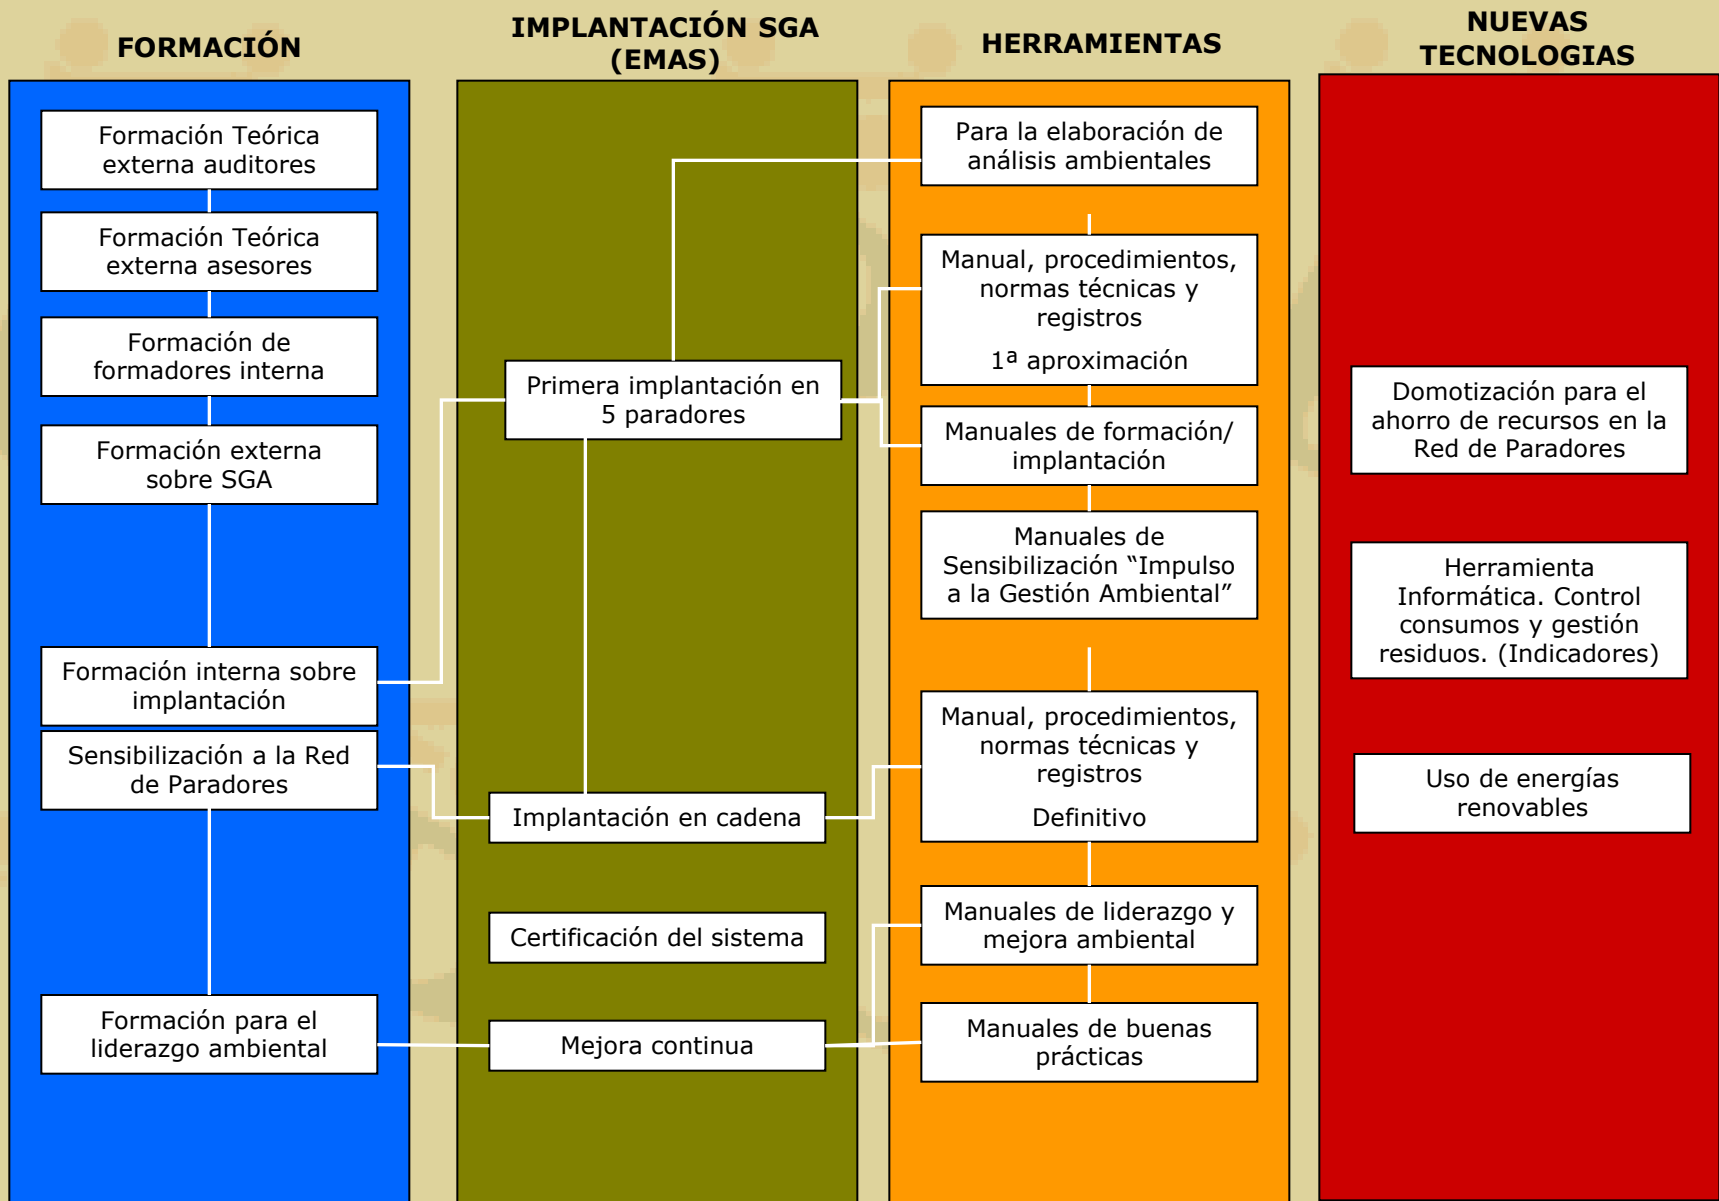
FORMACIÓN

Formación Teórica externa auditores

Formación Teórica externa asesores

Formación de formadores interna

Formación externa sobre SGA

Formación interna sobre implantación

Sensibilización a la Red de Paradores

Formación para el liderazgo ambiental

IMPLANTACIÓN SGA (EMAS)

Primera implantación en 5 paradores

Implantación en cadena

Certificación del sistema

Mejora continua

HERRAMIENTAS

Para la elaboración de análisis ambientales

Manual, procedimientos, normas técnicas y registros

1ª aproximación

Manuales de formación/ implantación

Manuales de Sensibilización "Impulso a la Gestión Ambiental"

Manual, procedimientos, normas técnicas y registros

Definitivo

Manuales de liderazgo y mejora ambiental

Manuales de buenas prácticas

NUEVAS TECNOLOGIAS

Domotización para el ahorro de recursos en la Red de Paradores

Herramienta Informática. Control consumos y gestión residuos. (Indicadores)

Uso de energías renovables